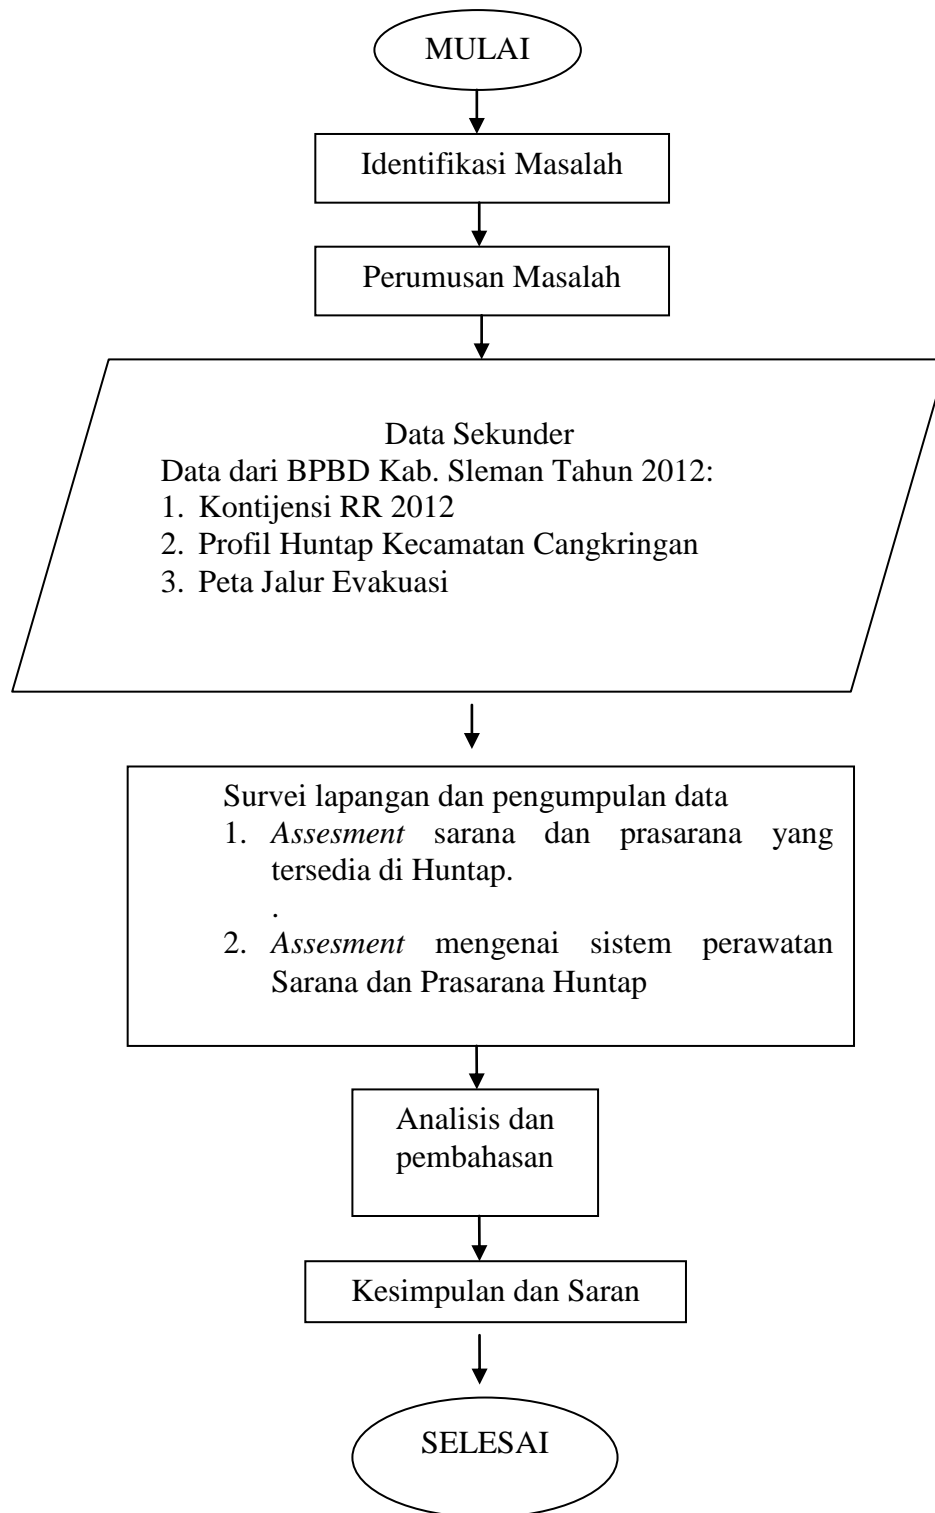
MULAI

Identifikasi Masalah

Perumusan Masalah

Data Sekunder
Data dari BPBD Kab. Sleman Tahun 2012:
1. Kontijensi RR 2012
2. Profil Huntap Kecamatan Cangkringan
3. Peta Jalur Evakuasi

Survei lapangan dan pengumpulan data
1. *Assesment* sarana dan prasarana yang tersedia di Huntap.
.
2. *Assesment* mengenai sistem perawatan Sarana dan Prasarana Huntap

Analisis dan pembahasan

Kesimpulan dan Saran

SELESAI